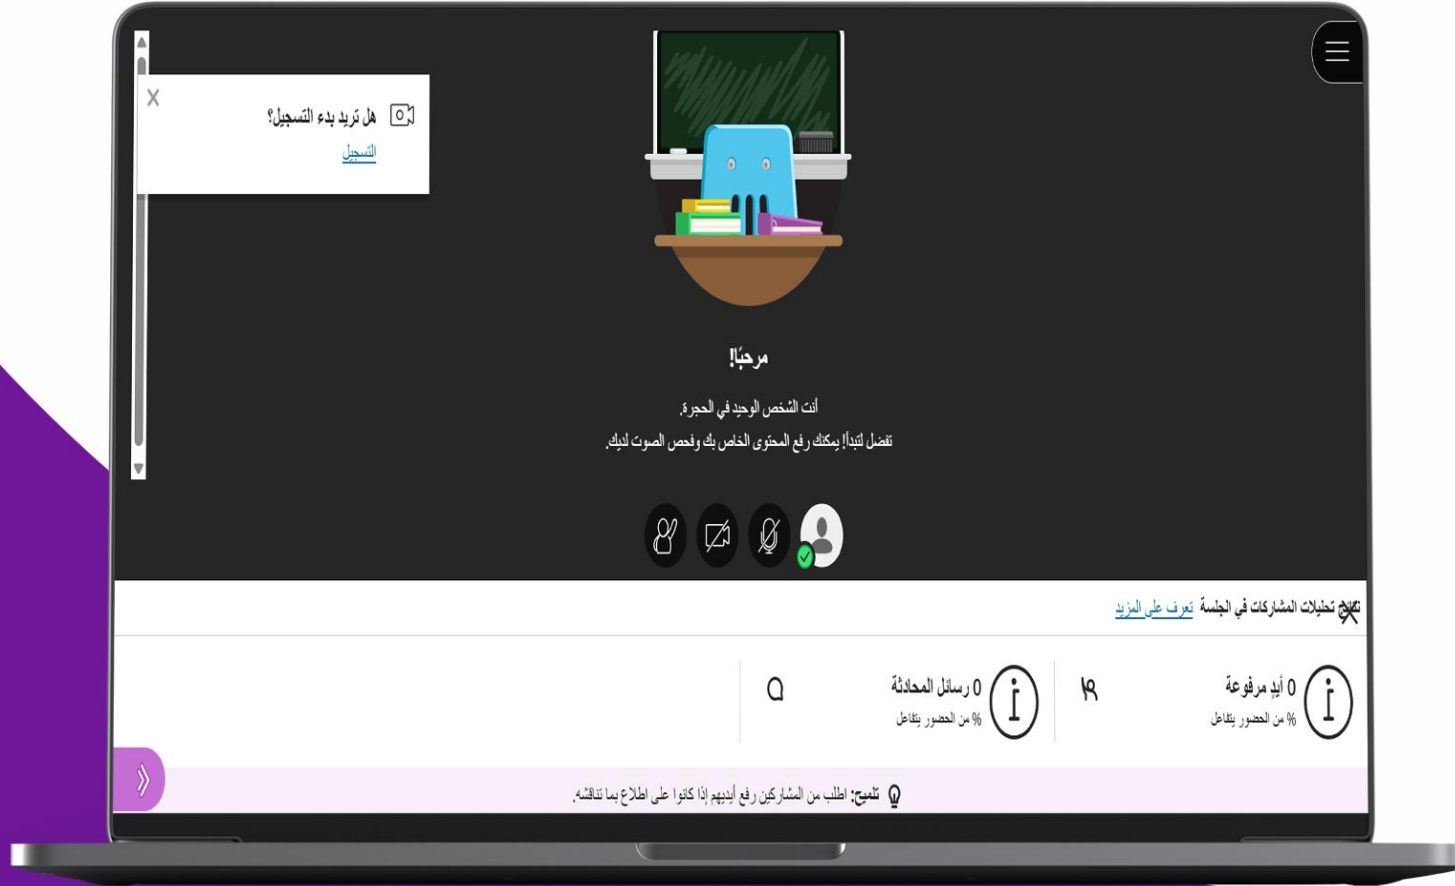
هل تريد بدء التسجيل؟
التسجيل

مرحبًا!

أنت الشخص الوحيد في الحجرة.
تفضل لتبدأ! يمكنك رفع المحتوى الخاص بك وفحص الصوت لديك.

تحليلات المشاركات في الجلسة تعرف على المزيد

0 أيد مرفوعة
% من الحضور يتفاعل

0 رسائل المحادثة
% من الحضور يتفاعل

تلميح: اطلب من المشاركين رفع أيديهم إذا كانوا على اطلاع بما تناقشه.